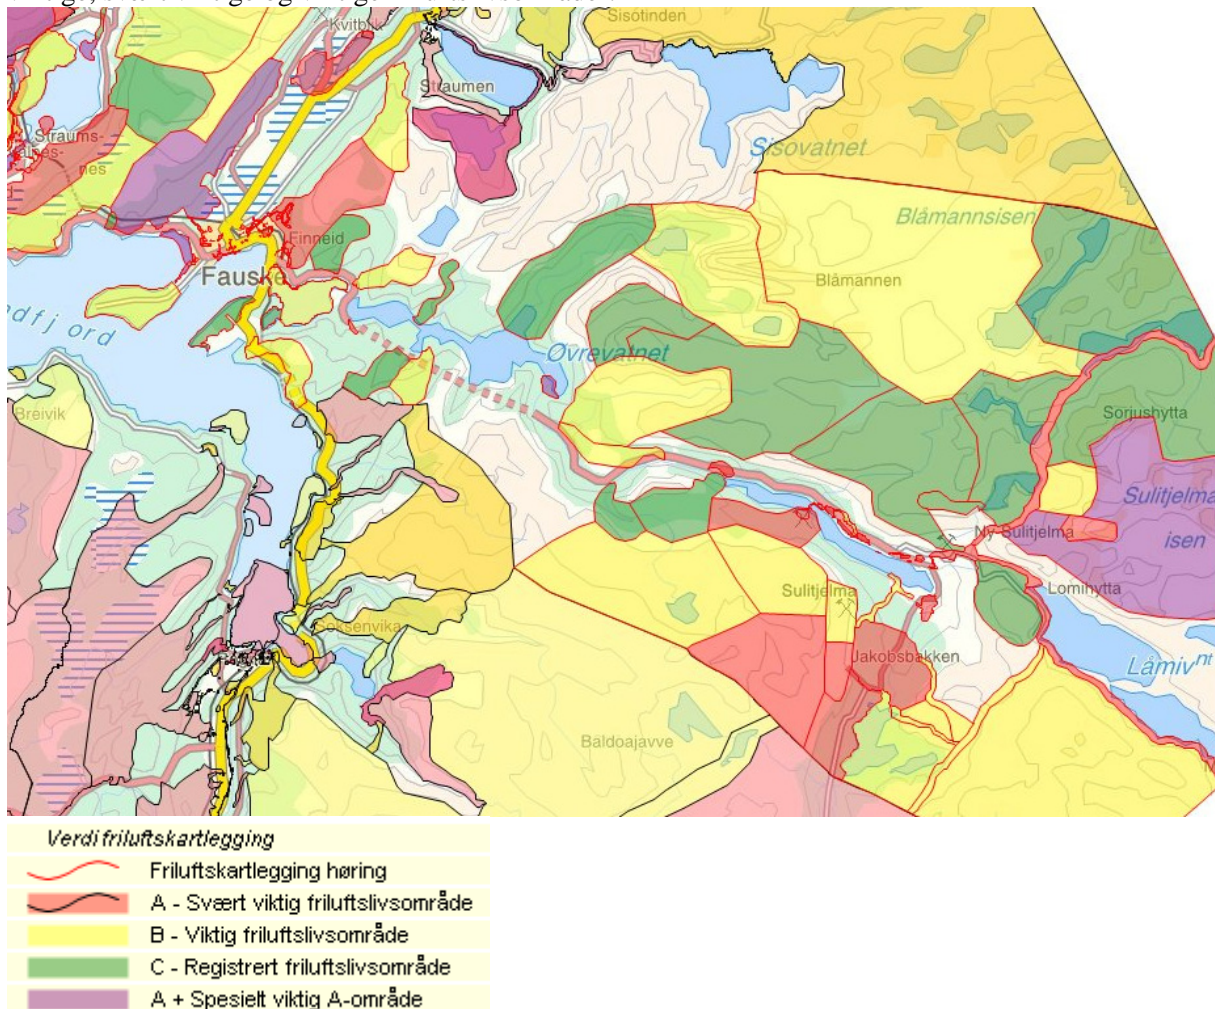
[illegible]

Kvitbl
Sisotinden
Straumen
Straumsnes
Sisovatnet
Blåmannsisen
Finneid
Fauske
Blåmannen
dfjord
Øvrevatnet
Breivik
Sorjushytta
Sulitjelma
isen
Ny Sulitjelma
Lominytta
Sulitjelma
Sjønstå Leksenvika
Jakobsbakken
Låmiv
Baldoajavve

Verdi friluftskartlegging
Friluftskartlegging høring
A - Svært viktig friluftslivsområde
B - Viktig friluftslivsområde
C - Registrert friluftslivsområde
A + Spesielt viktig A-område